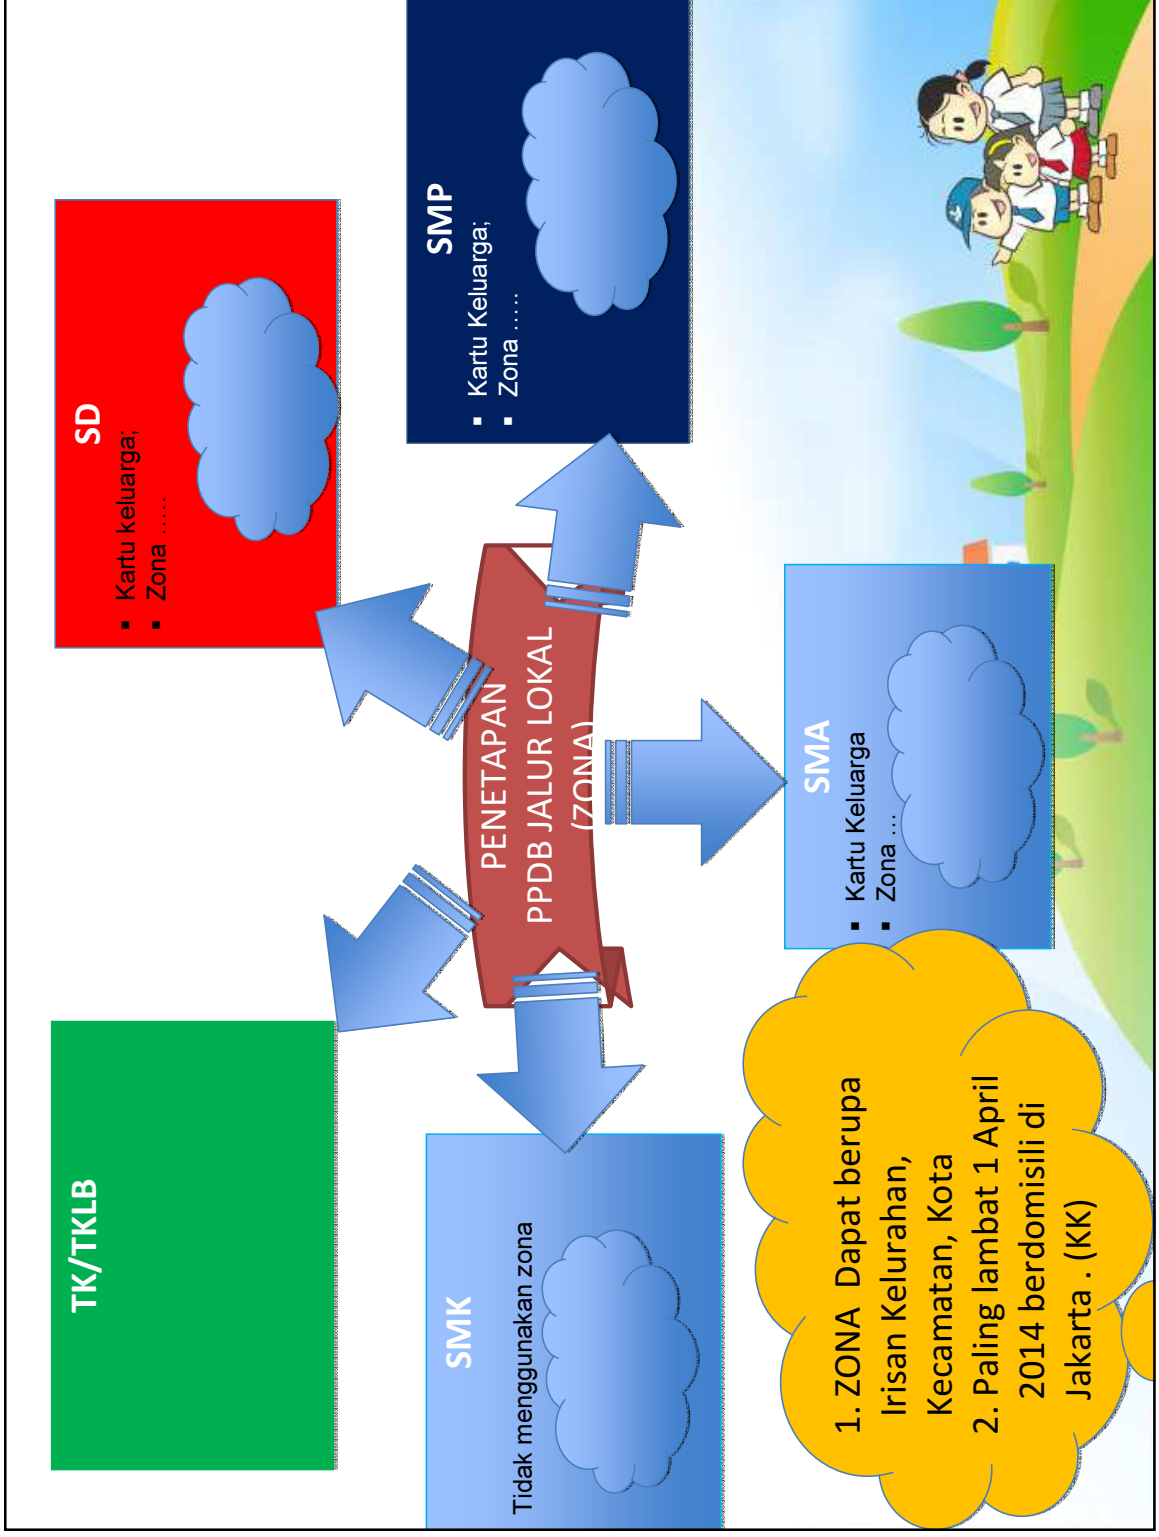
PENETAPAN PPDB JALUR LOKAL (ZONA)

SD
▪ Kartu keluarga;
▪ Zona .....

SMP
▪ Kartu Keluarga;
▪ Zona .....

TK/TKLB

SMK
Tidak menggunakan zona

SMA
▪ Kartu Keluarga
▪ Zona ...

1. ZONA Dapat berupa Irisan Kelurahan, Kecamatan, Kota
2. Paling lambat 1 April 2014 berdomisili di Jakarta . (KK)